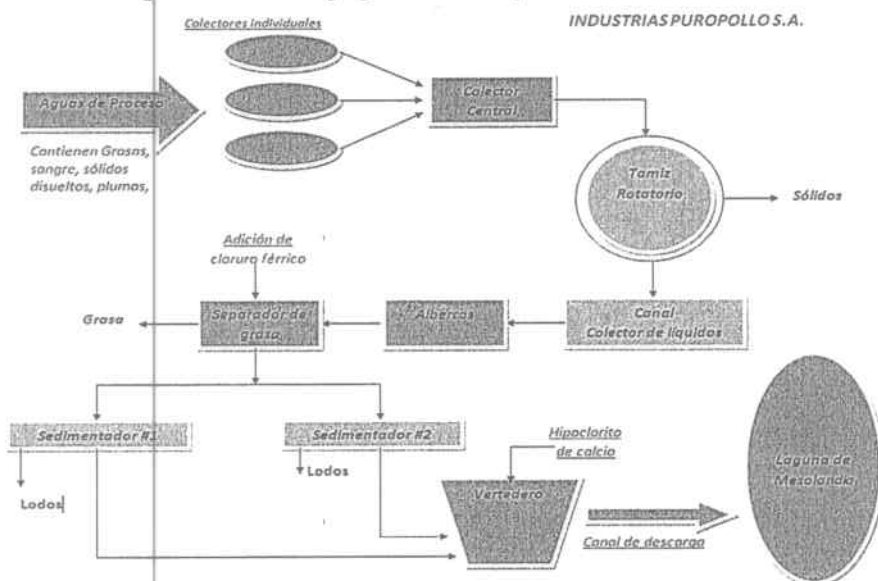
INDUSTRIAS PUROPOLLO S.A.

Colectores individuales

Aguas de Proceso

Contienen Grasas, sangre, sólidos disueltos, plumas,

Colector Central

Tamiz Rotatorio

Sólidos

Adición de cloruro férrico

Grasa

Separador de grasa

Albercas

Canal Colector de líquidos

Sedimentador #1

Sedimentador #2

Lodos

Lodos

Hipoclorito de calcio

Vertedero

Canal de descarga

Laguna de Mesolandia